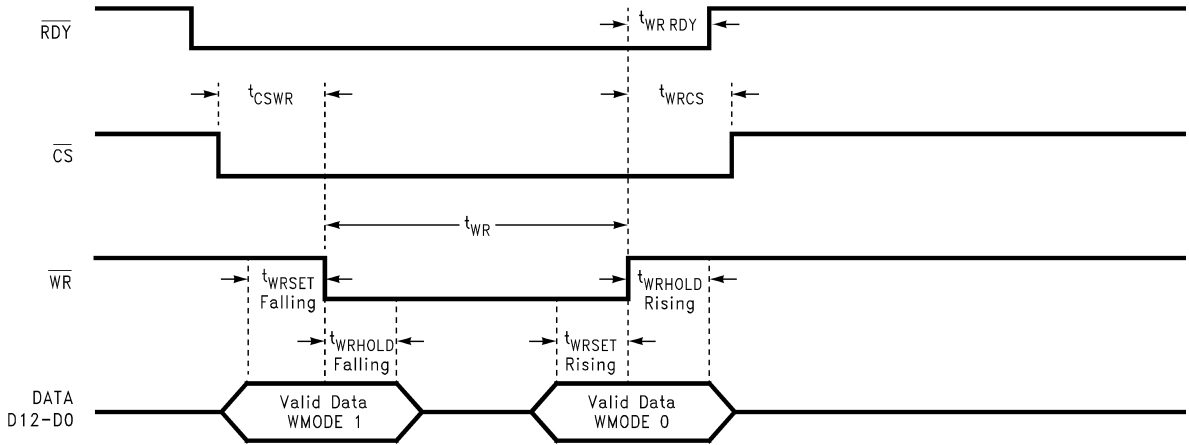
$\overline{RDY}$

$t_{WR\ RDY}$

$t_{CSWR}$

$t_{WRCS}$

$\overline{CS}$

$t_{WR}$

$\overline{WR}$

$t_{WRSET}$ Falling

$t_{WRHOLD}$ Rising

$t_{WRHOLD}$ Falling

$t_{WRSET}$ Rising

DATA D12-D0

Valid Data WMODE 1

Valid Data WMODE 0